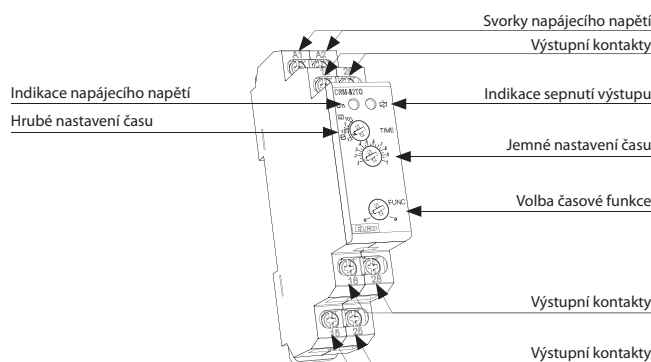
Svorky napájecího napětí

Výstupní kontakty

Indikace napájecího napětí

Indikace sepnutí výstupu

Hrubé nastavení času

Jemné nastavení času

Volba časové funkce

Výstupní kontakty

Výstupní kontakty

A1

A2

CRM-2T0

TIME

FUNC

16

26

15

25